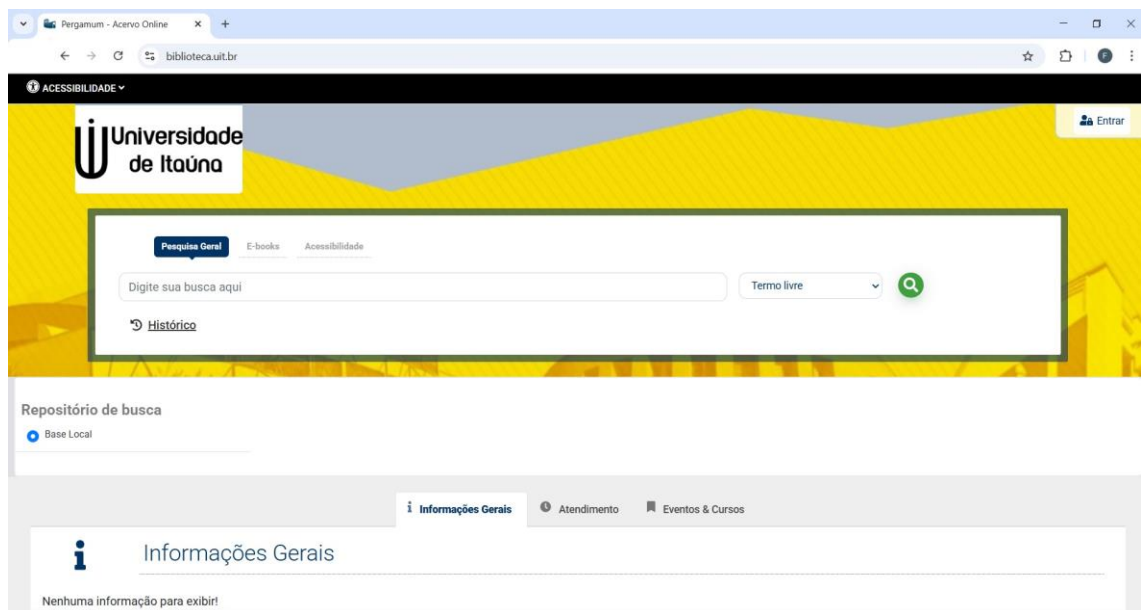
Pergamum - Acervo Online

biblioteca.uit.br

ACESSIBILIDADE

Universidade de Itaúna

Entrar

Pesquisa Geral E-books Acessibilidade

Digite sua busca aqui

Termo livre

Histórico

Repositório de busca

Base Local

Informações Gerais Atendimento Eventos & Cursos

Informações Gerais

Nenhuma informação para exibir!